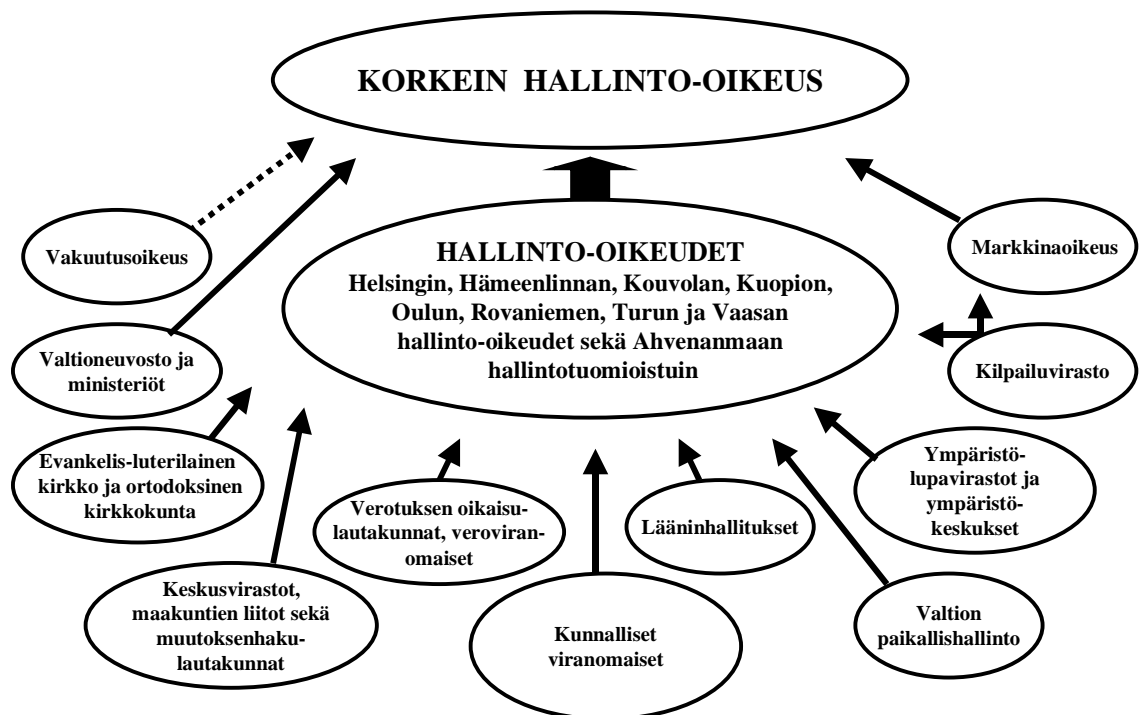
KORKEIN HALLINTO-OIKEUS

HALLINTO-OIKEUDET
Helsingin, Hämeenlinnan, Kouvolan, Kuopion, Oulun, Rovaniemen, Turun ja Vaasan hallinto-oikeudet sekä Ahvenanmaan hallintotuomioistuin

Vakuutusoikeus

Markkinaoikeus

Valtioneuvosto ja ministeriöt

Kilpailuvirasto

Evankelis-luterilainen kirkko ja ortodoksinen kirkkokunta

Verotuksen oikaisulautakunnat, veroviranomaiset

Lääninhallitukset

Ympäristölupavirastot ja ympäristökeskukset

Keskusvirastot, maakuntien liitot sekä muutoksenhakulautakunnat

Kunnalliset viranomaiset

Valtion paikallishallinto